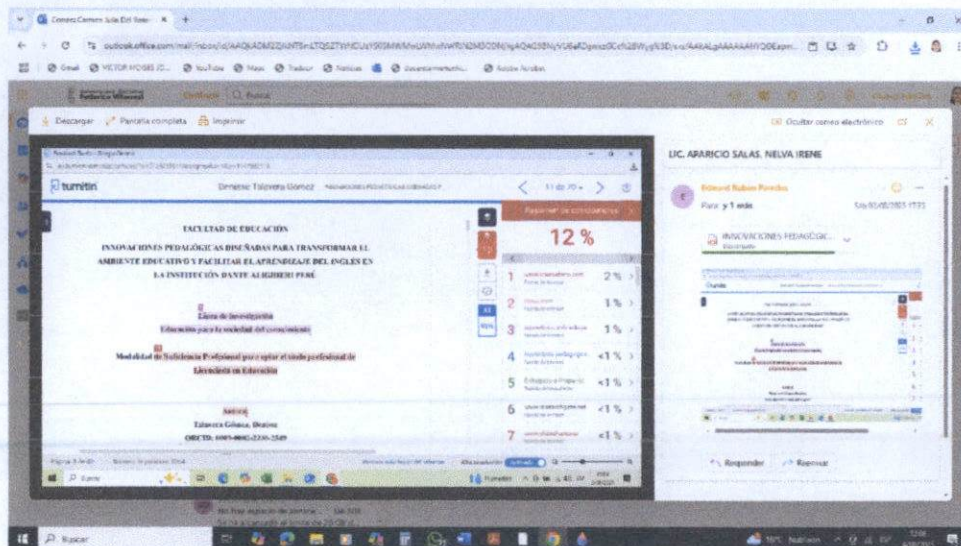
Correo: Correo: Julio Edi Ram... ×
outlook.office.com/mail/inbox/id/AAQkADM...
Gmail VICTOR MOISES (C... YouTube Maps Traducir Noticias ... Adobe Acrobat
Outlook Buscar
Descargar Pantalla completa Imprimir
Ocultar correo electrónico
LIC. ARARICIO SALAS, NELVA IRENE
turnitin
Dimeric Talavera Gomez INNOVACIONES PEDAGOGICAS DISEÑADAS
FACULTAD DE EDUCACIÓN
INNOVACIONES PEDAGÓGICAS DISEÑADAS PARA TRANSFORMAR EL AMBIENTE EDUCATIVO Y FACILITAR EL APRENDIZAJE DEL INGLES EN LA INSTITUCIÓN DANTE ALIGHIERI PERÚ
Línea de investigación
Educación para la sociedad del conocimiento
Modalidad de Suficiencia Profesional para optar el título profesional de Licenciado en Educación
Autor(a)
Talavera Gómez, Dimeric
ORCID: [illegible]
12 %
1 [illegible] 2 %
2 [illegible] 1 %
3 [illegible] 1 %
4 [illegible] <1 %
5 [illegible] <1 %
6 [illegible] <1 %
7 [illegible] <1 %
Edmund Ruben Perales
Para: y 1 más
INNOVACIONES PEDAGÓGIC...
Responder Reenviar
Buscar